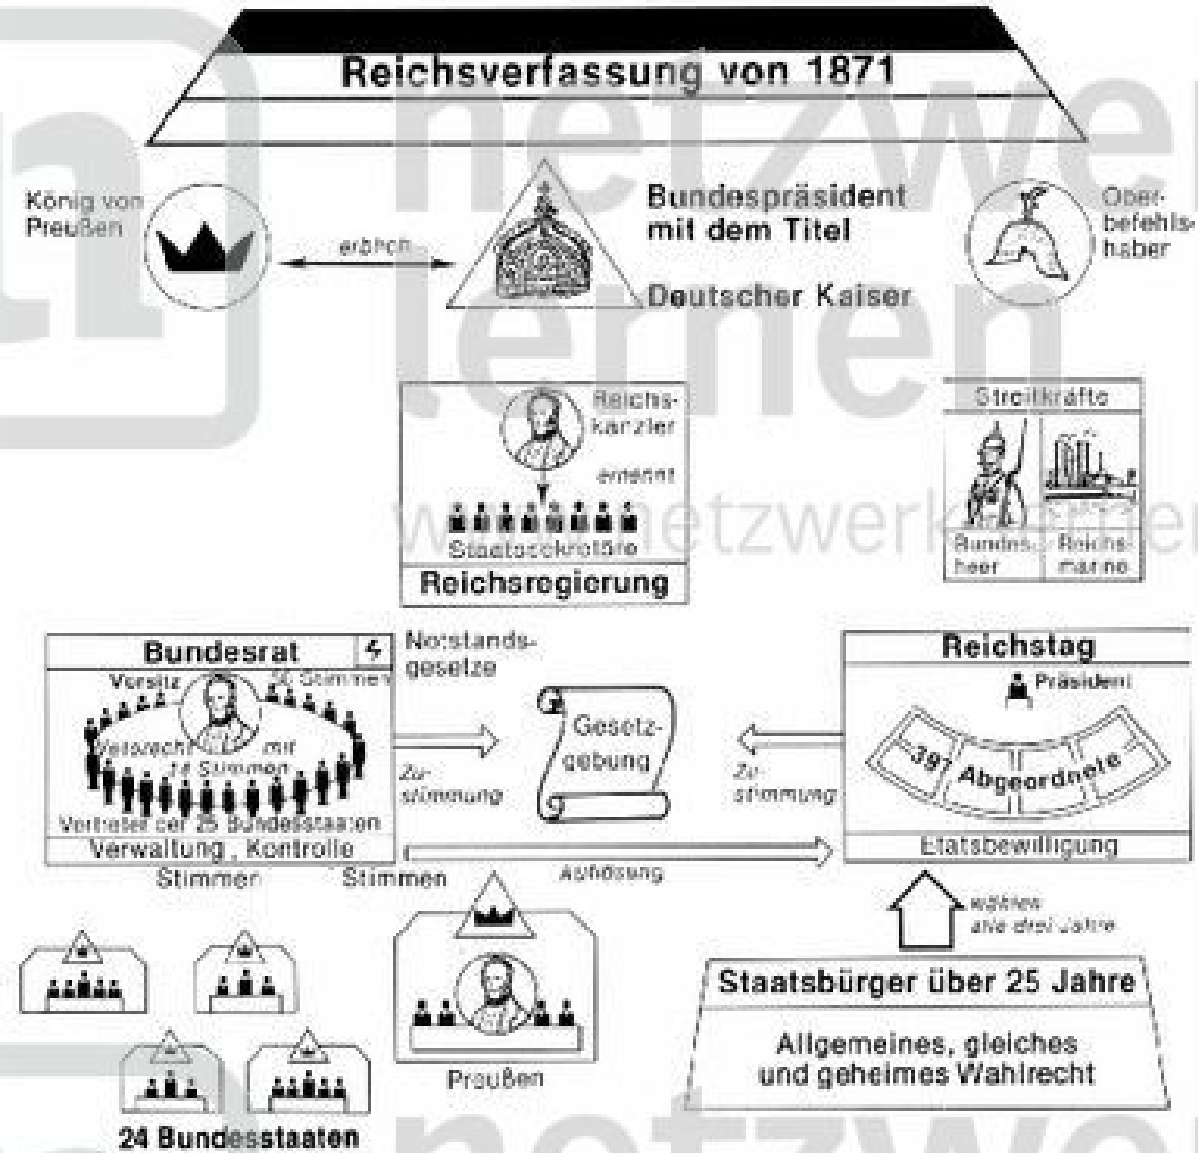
Reichsverfassung von 1871

König von Preußen

erblich

Bundespräsident mit dem Titel

Deutscher Kaiser

Oberbefehlshaber

Reichskanzler

ernennt

Staatssekretäre

Reichsregierung

Streitkräfte

Bundesheer

Reichsmarine

Bundesrat

Notstandsgesetze

Vorsitz

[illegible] Stimmen

Vetorecht mit 14 Stimmen

Vertreter der 25 Bundesstaaten

Verwaltung, Kontrolle

Stimmen

Stimmen

Zustimmung

Gesetzgebung

Zustimmung

Reichstag

Präsident

397 Abgeordnete

Etatsbewilligung

Auflösung

wählen alle drei Jahre

Staatsbürger über 25 Jahre

Allgemeines, gleiches und geheimes Wahlrecht

Preußen

24 Bundesstaaten

netzwerk lernen

www.netzwerk-lernen